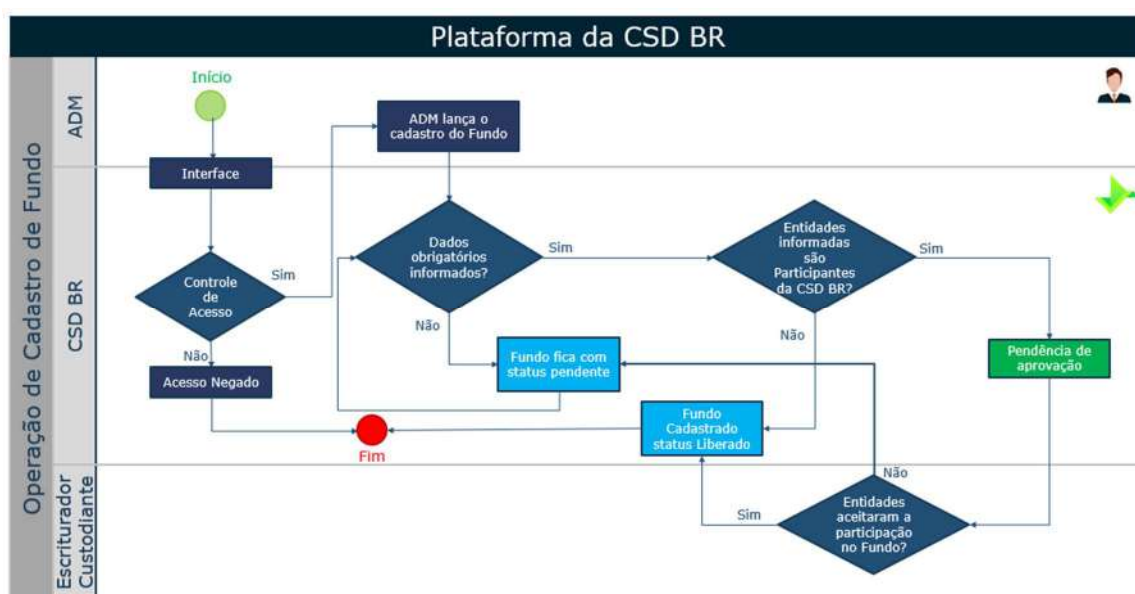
Plataforma da CSD BR

Operação de Cadastro de Fundo

ADM

CSD BR

Escriturador Custodiante

Início

ADM lança o cadastro do Fundo

Interface

Dados obrigatórios informados?

Sim

Entidades informadas são Participantes da CSD BR?

Sim

Controle de Acesso

Sim

Não

Não

Não

Fundo fica com status pendente

Pendência de aprovação

Acesso Negado

Fundo Cadastrado status Liberado

Fim

Não

Sim

Entidades aceitaram a participação no Fundo?